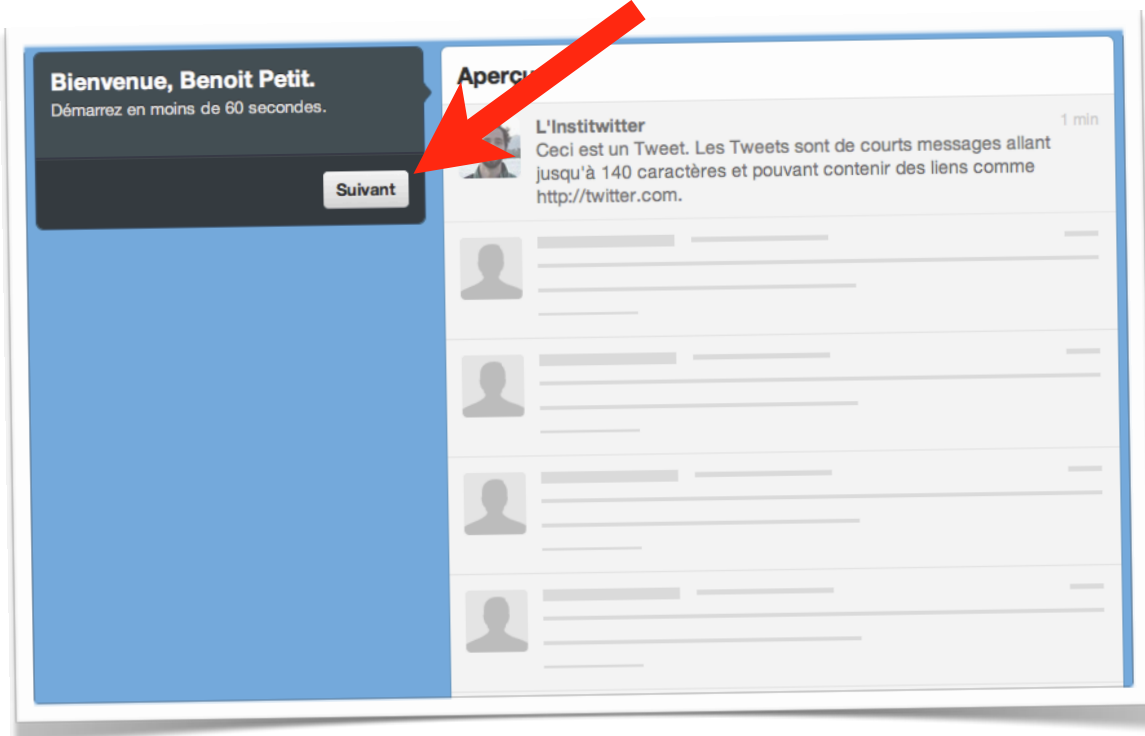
Bienvenue, Benoit Petit.
Démarrez en moins de 60 secondes.

Suivant

Aperçu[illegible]

L'Institwitter
1 min
Ceci est un Tweet. Les Tweets sont de courts messages allant jusqu'à 140 caractères et pouvant contenir des liens comme http://twitter.com.